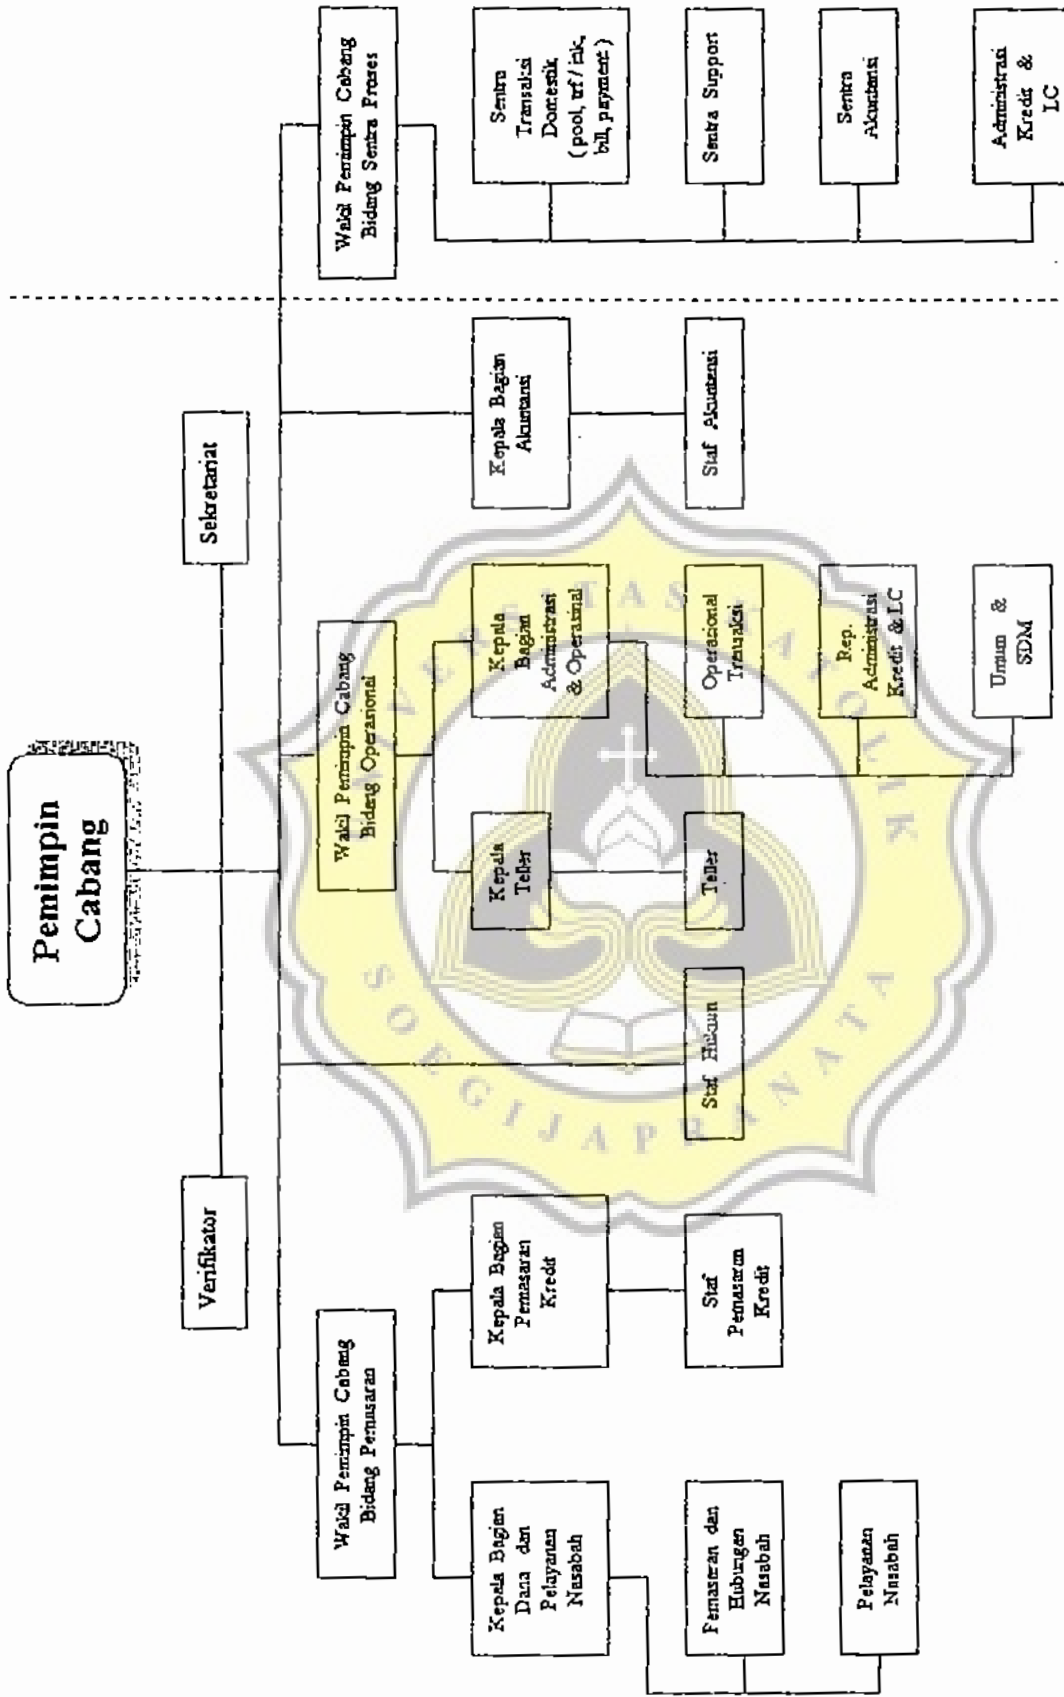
Pemimpin Cabang

Verifikator

Sekretariat

Wakil Pemimpin Cabang Bidang Pemasaran

Kepala Bagian Dana dan Pelayanan Nasabah

Pemasaran dan Hubungan Nasabah

Pelayanan Nasabah

Kepala Bagian Pemasaran Kredit

Staf Pemasaran Kredit

Staf Hukum

Wakil Pemimpin Cabang Bidang Operasional

Kepala Teller

Teller

Kepala Bagian Administrasi & Operasional

Operasional Transaksi

Rep. Administrasi Kredit & LC

Umum & SDM

Kepala Bagian Akuntansi

Staf Akuntansi

Wakil Pemimpin Cabang Bidang Sentra Proses

Sentra Transaksi Domestik (pool, trf/ink, bill, payment)

Sentra Support

Sentra Akuntansi

Administrasi Kredit & LC

UNIVERSITAS KATOLIK SOEGIJAPRANATA